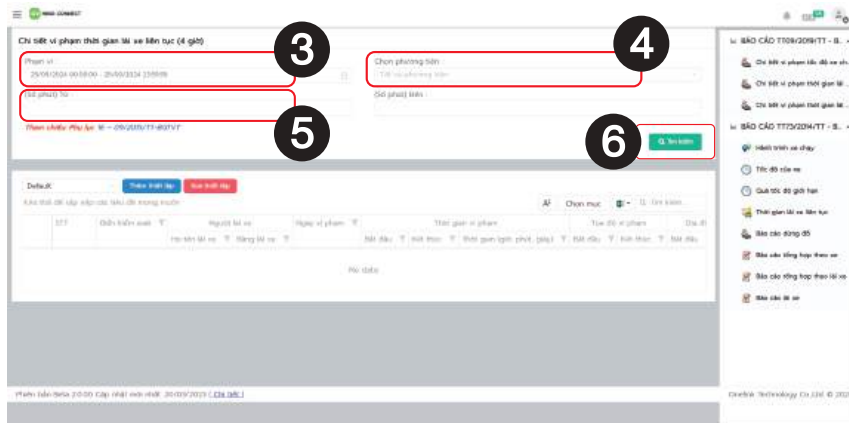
BINH CONNECT

Chi tiết vi phạm thời gian lái xe liên tục (4 giờ)

3

Phạm vi
25/09/2024 00:00:00 - 25/09/2024 23:59:59

4

Chọn phương tiện
Tất cả phương tiện

(Số phút) từ

5

(Số phút) đến

Tham chiếu Phụ lục 18 - 09/2015/TT-BGTVT

6

Tìm kiếm

Default

Thêm thiết lập

Xóa thiết lập

Kéo thả để sắp xếp các tiêu đề xuống dưới

Chọn mục

Tìm kiếm

| STT | Điểm kiểm soát | Người lái xe | | Ngày vi phạm | Thời gian vi phạm | | | Tọa độ vi phạm | | Địa đi |
|---|---|---|---|---|---|---|---|---|---|---|
| | | Họ tên lái xe | Bằng lái xe | | Bắt đầu | Kết thúc | Thời gian (giờ: phút: giây) | Bắt đầu | Kết thúc | Bắt đầu |
| No data | | | | | | | | | | |

BÁO CÁO TT09/2015/TT - B...
Chi tiết vi phạm tốc độ xe ch...
Chi tiết vi phạm thời gian lái...
Chi tiết vi phạm thời gian lái...

BÁO CÁO TT73/2014/TT - B...
Hành trình xe chạy
Tốc độ của xe
Quá tốc độ giới hạn
Thời gian lái xe liên tục
Báo cáo dừng đỗ
Báo cáo tổng hợp theo xe
Báo cáo tổng hợp theo lái xe
Báo cáo lái xe

Phiên bản Beta 2.0.00 Cập nhật mới nhất: 20/09/2023 ( Chi tiết )

Onelink Technology Co.,Ltd © 202